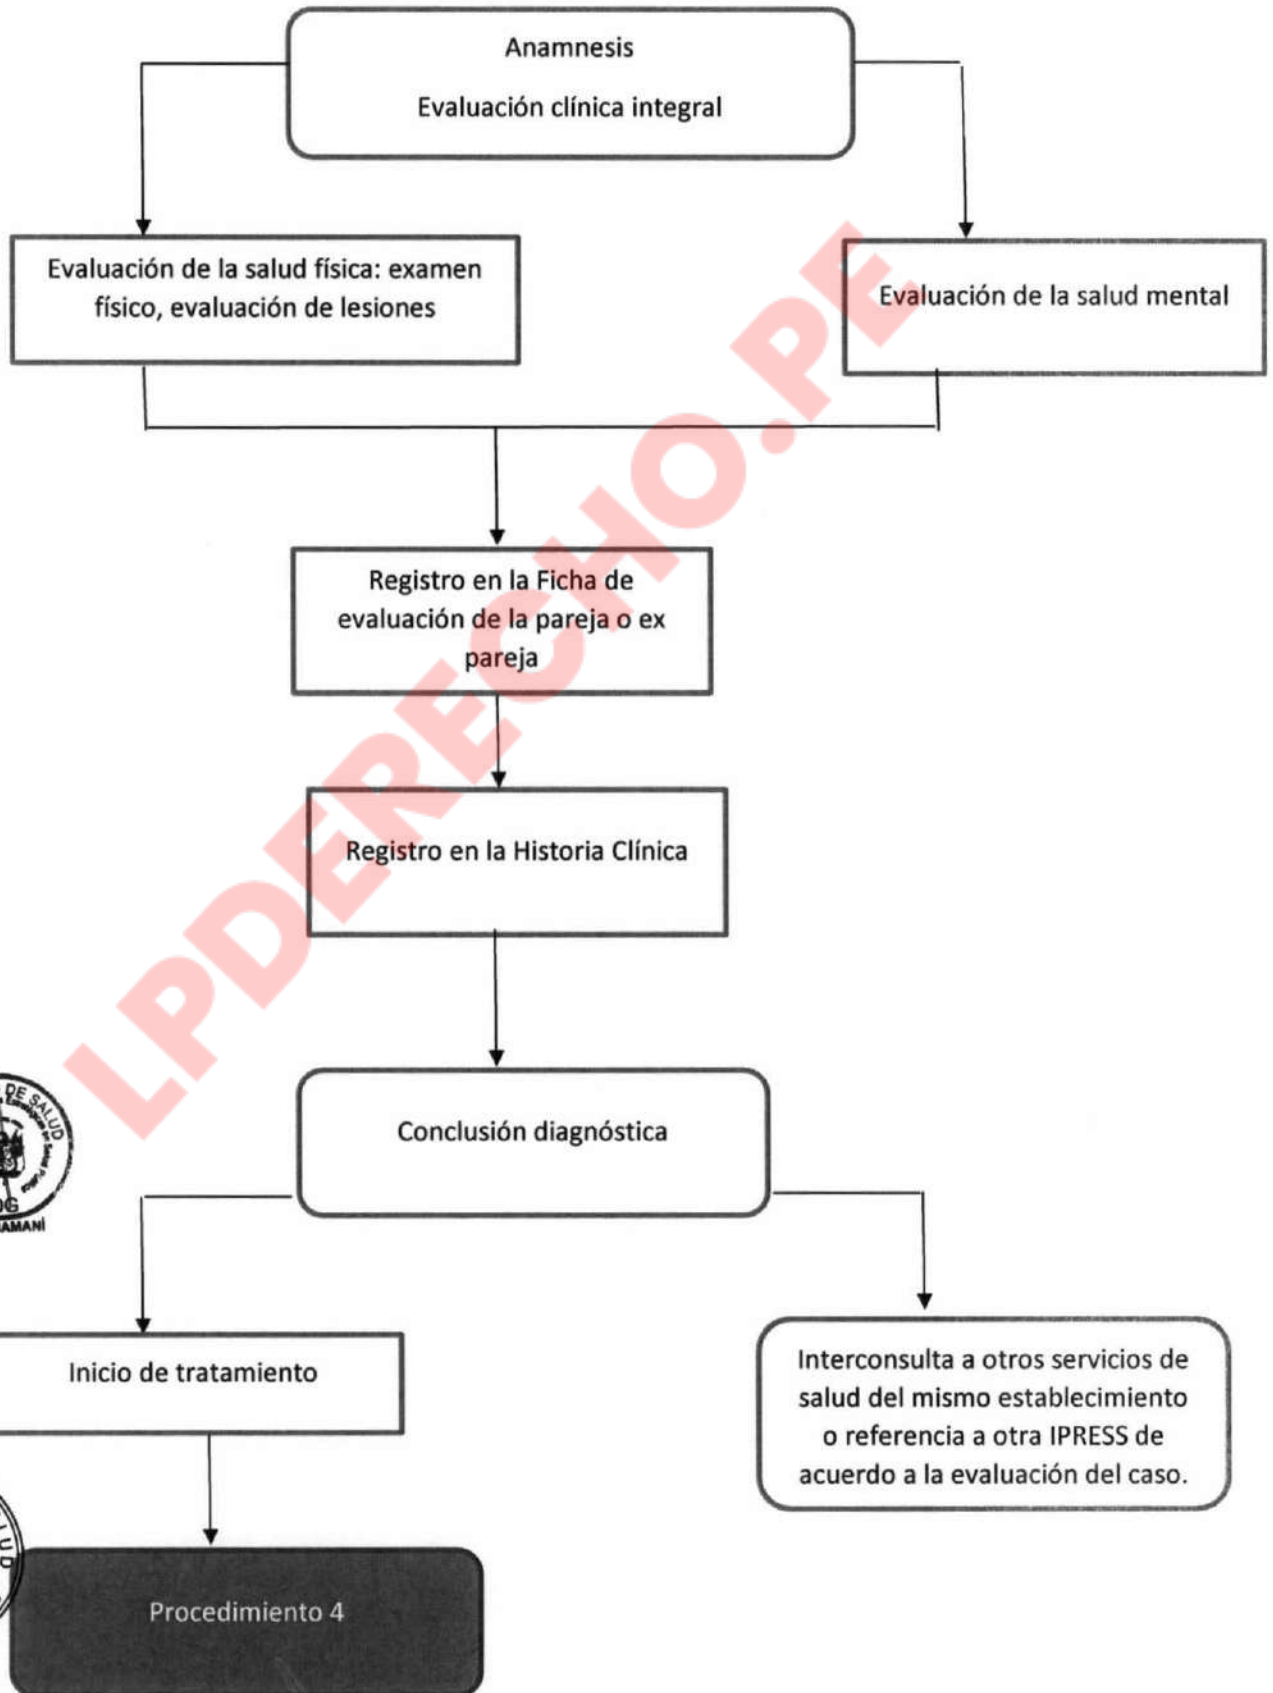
Anamnesis

Evaluación clínica integral

Evaluación de la salud física: examen físico, evaluación de lesiones

Evaluación de la salud mental

LPDERECHO.PE

Registro en la Ficha de evaluación de la pareja o ex pareja

Registro en la Historia Clínica

Conclusión diagnóstica

DE SALUD

OG

AMANÍ

Inicio de tratamiento

Interconsulta a otros servicios de salud del mismo establecimiento o referencia a otra IPRESS de acuerdo a la evaluación del caso.

Procedimiento 4